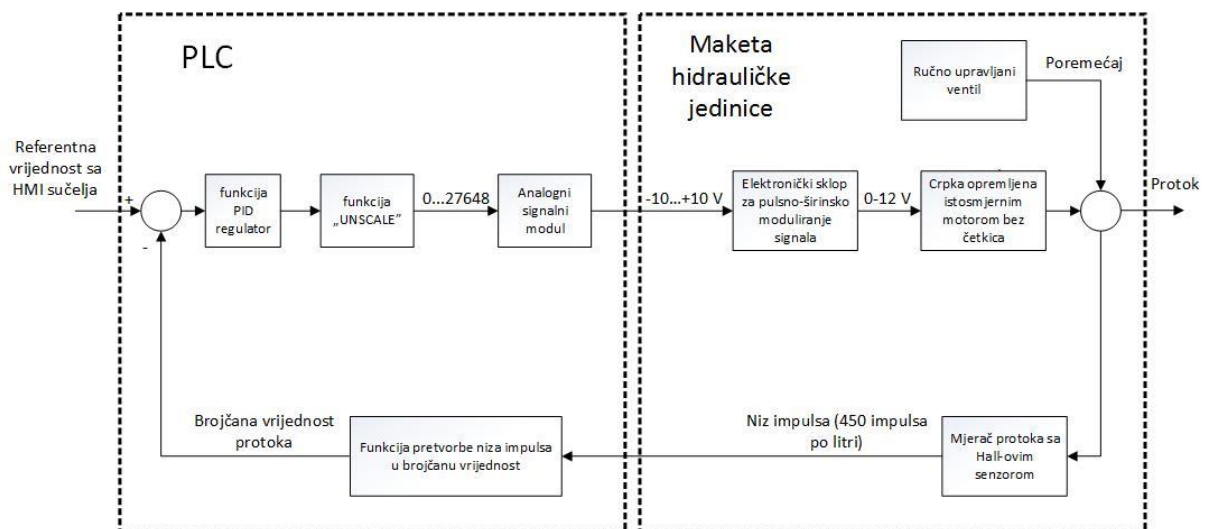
PLC

Maketa hidrauličke jedinice

Ručno upravljani ventil

Poremećaj

Referentna vrijednost sa HMI sučelja

+

-

funkcija PID regulator

funkcija „UNSCALE"

0...27648

Analogni signalni modul

-10...+10 V

Elektronički sklop za pulsno-širinsko moduliranje signala

0-12 V

Crpka opremljena istosmjernim motorom bez četkica

Protok

Brojčana vrijednost protoka

Funkcija pretvorbe niza impulsa u brojčanu vrijednost

Niz impulsa (450 impulsa po litri)

Mjerač protoka sa Hall-ovim senzorom